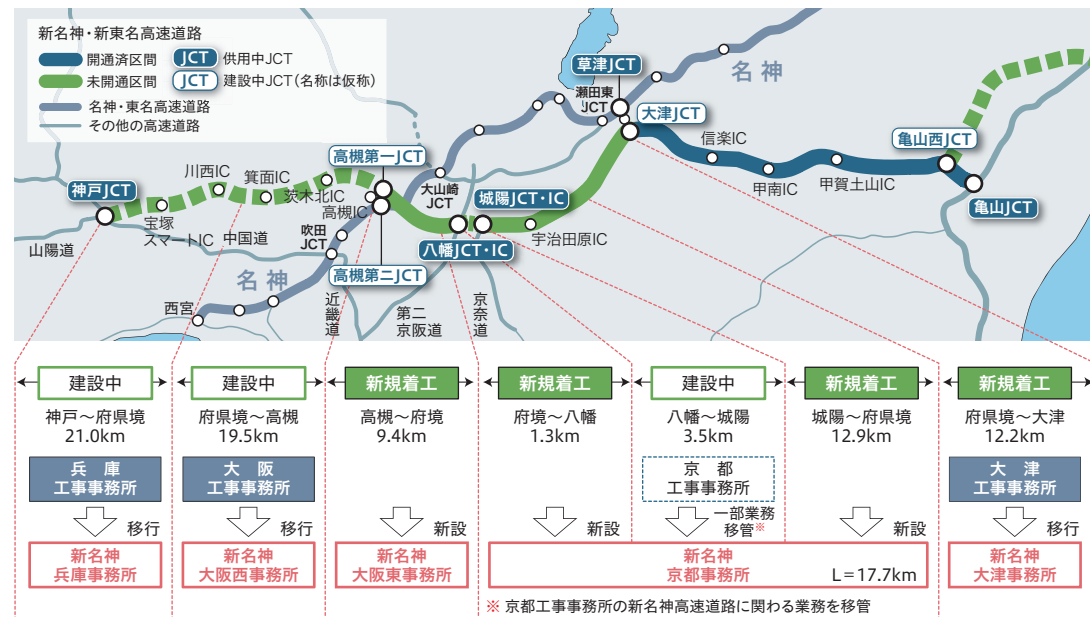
新名神・新東名高速道路
開通済区間
未開通区間
名神・東名高速道路
その他の高速道路
JCT 供用中JCT
JCT 建設中JCT（名称は仮称）

名神
草津JCT
瀬田東JCT
大津JCT
信楽IC
甲南IC
甲賀土山IC
亀山西JCT
亀山JCT
神戸JCT
川西IC
箕面IC
茨木北IC
高槻IC
高槻第一JCT
大山崎JCT
城陽JCT・IC
八幡JCT・IC
宇治田原IC
宝塚スマートIC
中国道
山陽道
吹田JCT
高槻第二JCT
名神
西宮
近畿道
第二京阪道
京奈和道

建設中
神戸～府県境
21.0km
兵庫
工事事務所
移行
新名神
兵庫事務所

建設中
府県境～高槻
19.5km
大阪
工事事務所
移行
新名神
大阪西事務所

新規着工
高槻～府境
9.4km
新設
新名神
大阪東事務所

新規着工
府境～八幡
1.3km
新設

建設中
八幡～城陽
3.5km
京都
工事事務所
一部業務移管※

新規着工
城陽～府県境
12.9km
新設

新名神
京都事務所
L＝17.7km

新規着工
府県境～大津
12.2km
大津
工事事務所
移行
新名神
大津事務所

※ 京都工事事務所の新名神高速道路に関わる業務を移管